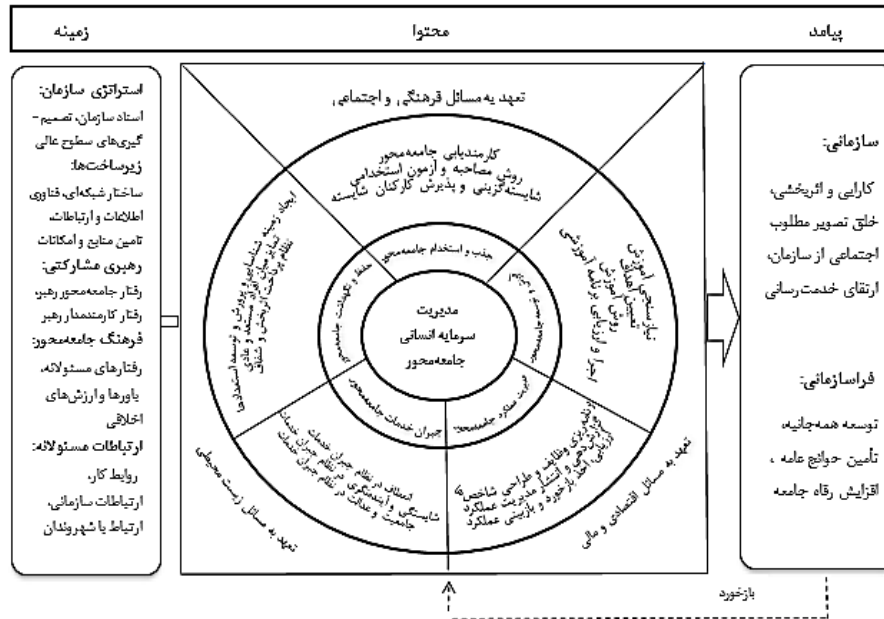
زمینه

محتوا

پیامد

استراتژی سازمان:
اسناد سازمان، تصمیم-گیری‌های سطوح عالی
زیرساخت‌ها:
ساختار شبکه‌ای، فناوری اطلاعات و ارتباطات
تامین منابع و امکانات
رهبری مشارکتی:
رفتار جامعه‌محور رهبر،
رفتار کارمندمدار رهبر
فرهنگ جامعه‌محور:
رفتارهای مسئولانه،
باورها و ارزش‌های اخلاقی
ارتباطات مسئولانه:
روابط کار،
ارتباطات سازمانی،
ارتباط با شهروندان

تعهد به مسائل فرهنگی و اجتماعی

کارمندیابی جامعه‌محور
روش مصاحبه و آزمون استخدامی
شایسته‌گزینی و پذیرش کارکنان شایسته

جذب و استخدام جامعه‌محور

ایجاد زمینه شناسایی و پرورش و توسعه استعدادها
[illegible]

حفظ و نگهداشت جامعه‌محور

نیازسنجی آموزشی
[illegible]
روش آموزش
اجرا و ارزیابی برنامه آموزشی

آموزش و توسعه جامعه‌محور

مدیریت
سرمایه انسانی
جامعه‌محور

جبران خدمات جامعه‌محور

مدیریت عملکرد جامعه‌محور

استقرار نظام جبران خدمات
شایستگی و آینده‌نگری در نظام جبران خدمات
جامعیت و عدالت در نظام جبران خدمات

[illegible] وظایف و طراحی شاخص‌ها
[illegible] و انتشار مدیریت عملکرد
ارزیابی، اخذ بازخورد و بازبینی عملکرد

تعهد به مسائل زیست محیطی

تعهد به مسائل اقتصادی و مالی

سازمانی:
کارایی و اثربخشی،
خلق تصویر مطلوب
اجتماعی از سازمان،
ارتقای خدمت‌رسانی

فراسازمانی:
توسعه همه‌جانبه،
تأمین حوائج عامه،
افزایش رفاه جامعه

بازخورد